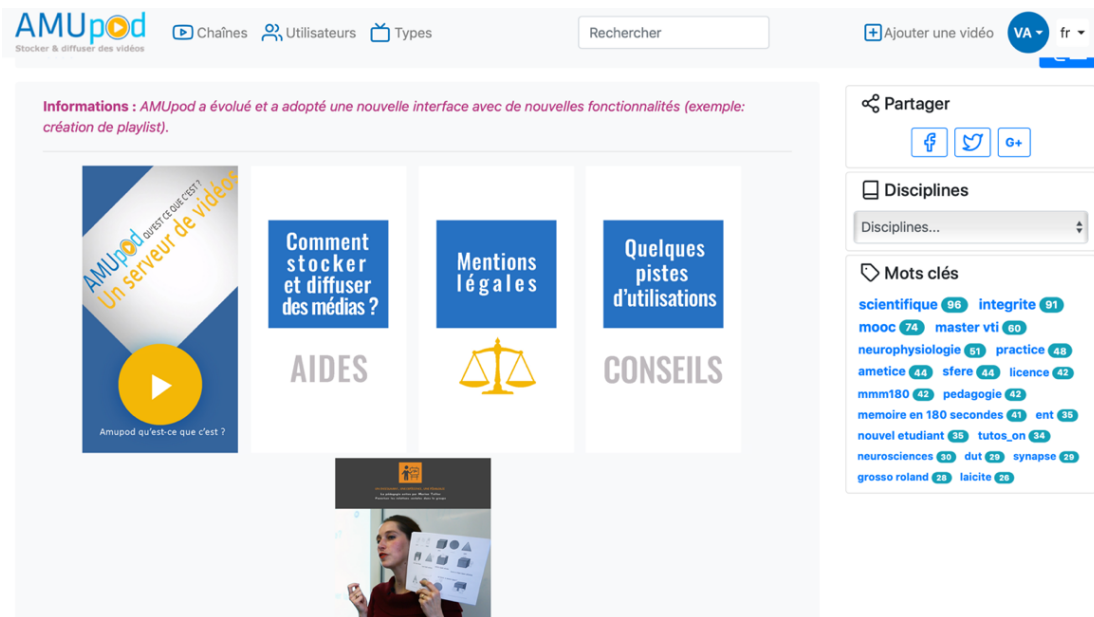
AMUpod
Stocker & diffuser des vidéos

Chaînes Utilisateurs Types

Rechercher

Ajouter une vidéo VA fr

**Informations :** AMUpod a évolué et a adopté une nouvelle interface avec de nouvelles fonctionnalités (exemple: création de playlist).

AMUpod QU'EST CE QUE C'EST ? Un serveur de vidéos

Amupod qu'est-ce que c'est ?

Comment stocker et diffuser des médias ?

AIDES

Mentions légales

Quelques pistes d'utilisations

CONSEILS

Partager

G+

Disciplines

Disciplines...

Mots clés

scientifique 96 integrite 91
mooc 74 master vti 60
neurophysiologie 51 practice 48
ametice 44 sfere 44 licence 42
mmm180 42 pedagogie 42
memoire en 180 secondes 41 ent 35
nouvel etudiant 35 tutos_on 34
neurosciences 30 dut 29 synapse 29
grosso roland 28 laicite 26